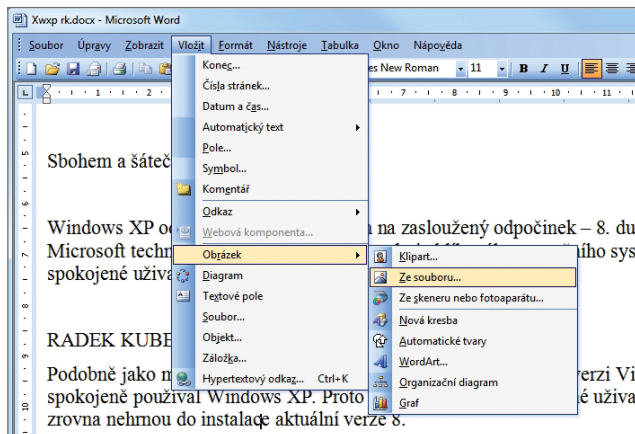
Xwxp rk.docx - Microsoft Word

Soubor Úpravy Zobrazit Vložit Formát Nástroje Tabulka Okno Nápověda

es New Roman 11 B I U

Konec...
Čísla stránek...
Datum a čas...
Automatický text
Pole...
Symbol...
Komentář
Odkaz
Webová komponenta...
Obrázek
Diagram
Textové pole
Soubor...
Objekt...
Záložka...
Hypertextový odkaz... Ctrl+K

Klipart...
Ze souboru...
Ze skeneru nebo fotoaparátu...
Nová kresba
Automatické tvary
WordArt...
Organizační diagram
Graf

Sbohem a šáteč

Windows XP od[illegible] na zasloužený odpočinek – 8. du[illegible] Microsoft techn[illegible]ního sys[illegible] spokojené uživa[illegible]

RADEK KUBE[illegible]

Podobně jako n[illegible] verzi Vi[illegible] spokojeně používal Windows XP. Proto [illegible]é uživa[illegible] zrovna nehrnou do instalace aktuální verze 8.